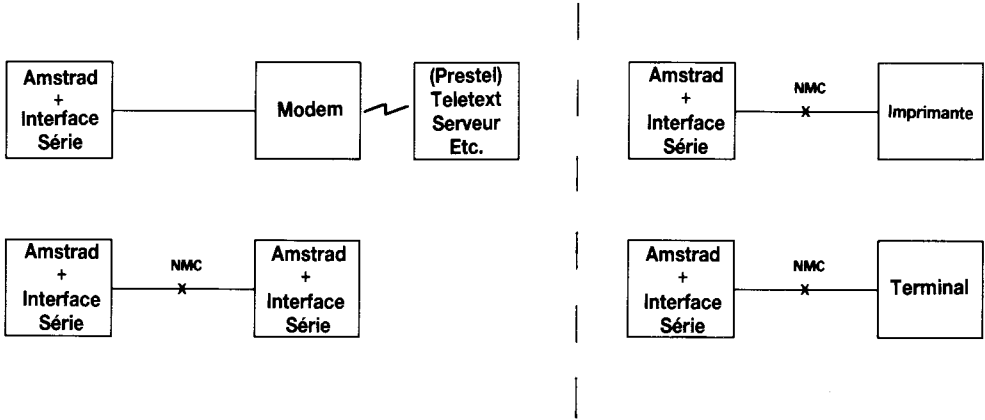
Amstrad
+
Interface
Série

Modem

(Prestel)
Teletext
Serveur
Etc.

Amstrad
+
Interface
Série

NMC

Imprimante

Amstrad
+
Interface
Série

NMC

Amstrad
+
Interface
Série

Amstrad
+
Interface
Série

NMC

Terminal